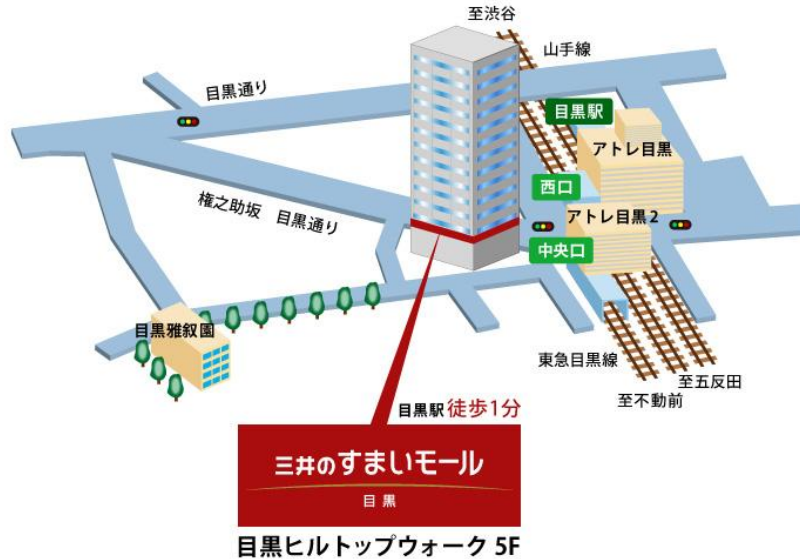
至渋谷

山手線

目黒通り

目黒駅

アトレ目黒

西口

権之助坂　目黒通り

アトレ目黒２

中央口

目黒雅叙園

東急目黒線

至五反田

至不動前

目黒駅 徒歩1分

三井のすまいモール

目黒

目黒ヒルトップウォーク 5F